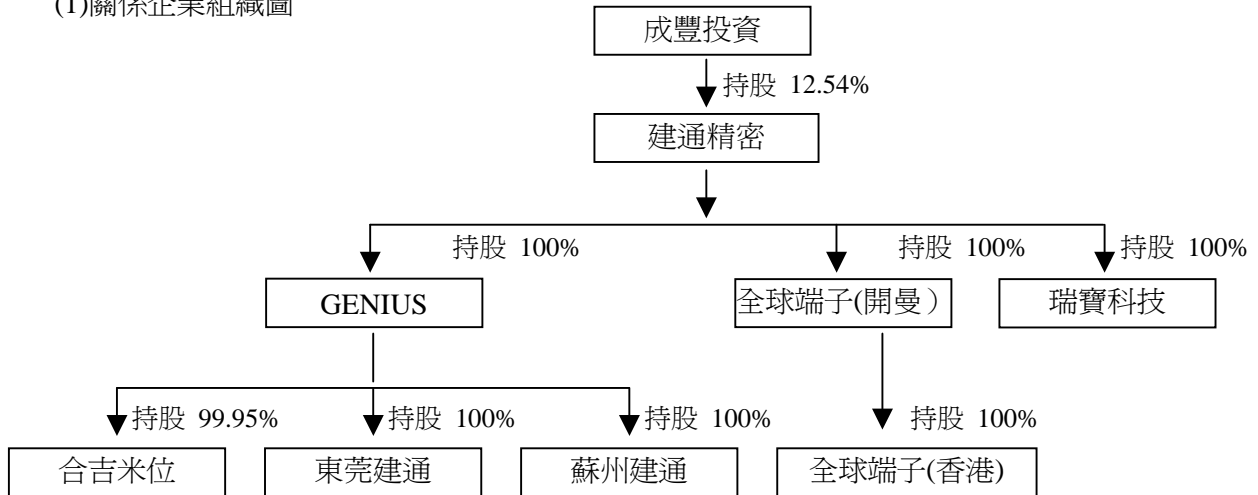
(1)關係企業組織圖

成豐投資

持股 12.54%

建通精密

持股 100%

持股 100%

持股 100%

GENIUS

全球端子(開曼）

瑞寶科技

持股 99.95%

持股 100%

持股 100%

持股 100%

合吉米位

東莞建通

蘇州建通

全球端子(香港)